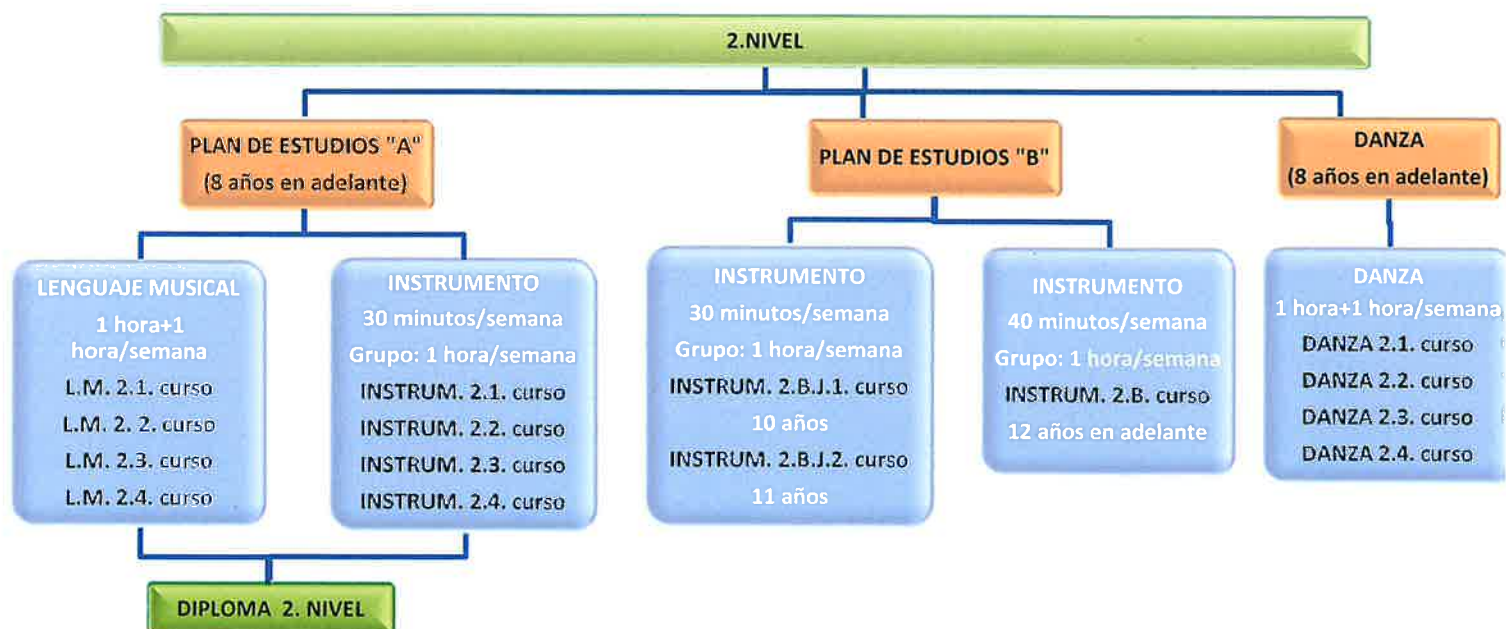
2.NIVEL

PLAN DE ESTUDIOS "A"
(8 años en adelante)

PLAN DE ESTUDIOS "B"

DANZA
(8 años en adelante)

LENGUAJE MUSICAL
1 hora+1 hora/semana
L.M. 2.1. curso
L.M. 2. 2. curso
L.M. 2.3. curso
L.M. 2.4. curso

INSTRUMENTO
30 minutos/semana
Grupo: 1 hora/semana
INSTRUM. 2.1. curso
INSTRUM. 2.2. curso
INSTRUM. 2.3. curso
INSTRUM. 2.4. curso

INSTRUMENTO
30 minutos/semana
Grupo: 1 hora/semana
INSTRUM. 2.B.J.1. curso
10 años
INSTRUM. 2.B.J.2. curso
11 años

INSTRUMENTO
40 minutos/semana
Grupo: 1 hora/semana
INSTRUM. 2.B. curso
12 años en adelante

DANZA
1 hora+1 hora/semana
DANZA 2.1. curso
DANZA 2.2. curso
DANZA 2.3. curso
DANZA 2.4. curso

DIPLOMA 2. NIVEL